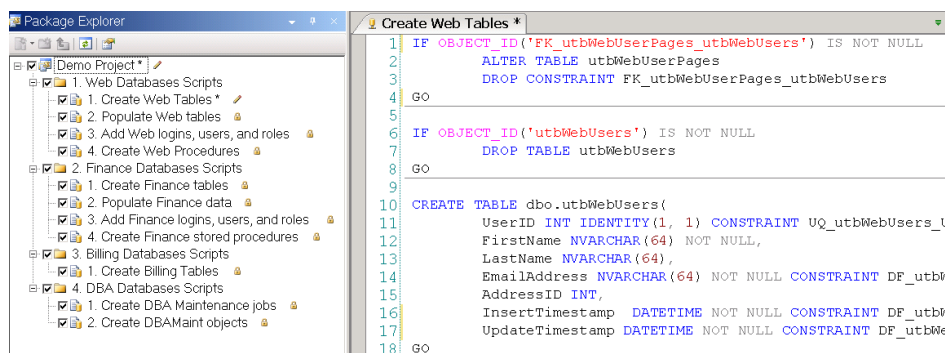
Package Explorer

Demo Project *
1. Web Databases Scripts
1. Create Web Tables *
2. Populate Web tables
3. Add Web logins, users, and roles
4. Create Web Procedures
2. Finance Databases Scripts
1. Create Finance tables
2. Populate Finance data
3. Add Finance logins, users, and roles
4. Create Finance stored procedures
3. Billing Databases Scripts
1. Create Billing Tables
4. DBA Databases Scripts
1. Create DBA Maintenance jobs
2. Create DBAMaint objects

Create Web Tables *

1 IF OBJECT_ID('FK_utbWebUserPages_utbWebUsers') IS NOT NULL
2 ALTER TABLE utbWebUserPages
3 DROP CONSTRAINT FK_utbWebUserPages_utbWebUsers
4 GO
5
6 IF OBJECT_ID('utbWebUsers') IS NOT NULL
7 DROP TABLE utbWebUsers
8 GO
9
10 CREATE TABLE dbo.utbWebUsers(
11 UserID INT IDENTITY(1, 1) CONSTRAINT UQ_utbWebUsers_U
12 FirstName NVARCHAR(64) NOT NULL,
13 LastName NVARCHAR(64),
14 EmailAddress NVARCHAR(64) NOT NULL CONSTRAINT DF_utbW
15 AddressID INT,
16 InsertTimestamp DATETIME NOT NULL CONSTRAINT DF_utbW
17 UpdateTimestamp DATETIME NOT NULL CONSTRAINT DF_utbW
18 GO